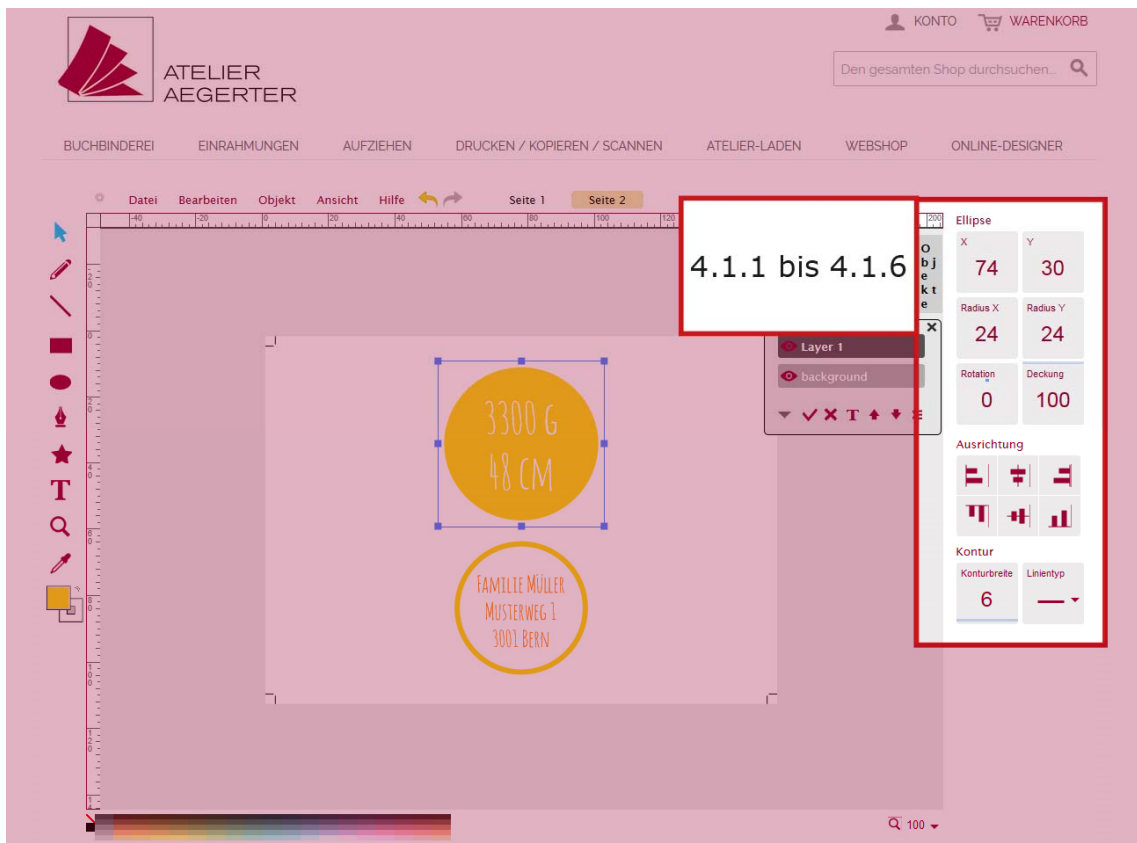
KONTO WARENKORB

ATELIER AEGERTER

Den gesamten Shop durchsuchen...

BUCHBINDEREI EINRAHMUNGEN AUFZIEHEN DRUCKEN / KOPIEREN / SCANNEN ATELIER-LADEN WEBSHOP ONLINE-DESIGNER

Datei Bearbeiten Objekt Ansicht Hilfe Seite 1 Seite 2

4.1.1 bis 4.1.6

Objekte

Layer 1
background

3300 G
48 CM

FAMILIE MÜLLER
MUSTERWEG 1
3001 BERN

Ellipse

| X | Y |
|---|---|
| 74 | 30 |

| Radius X | Radius Y |
|---|---|
| 24 | 24 |

| Rotation | Deckung |
|---|---|
| 0 | 100 |

Ausrichtung

Kontur

| Konturbreite | Linientyp |
|---|---|
| 6 | |

100